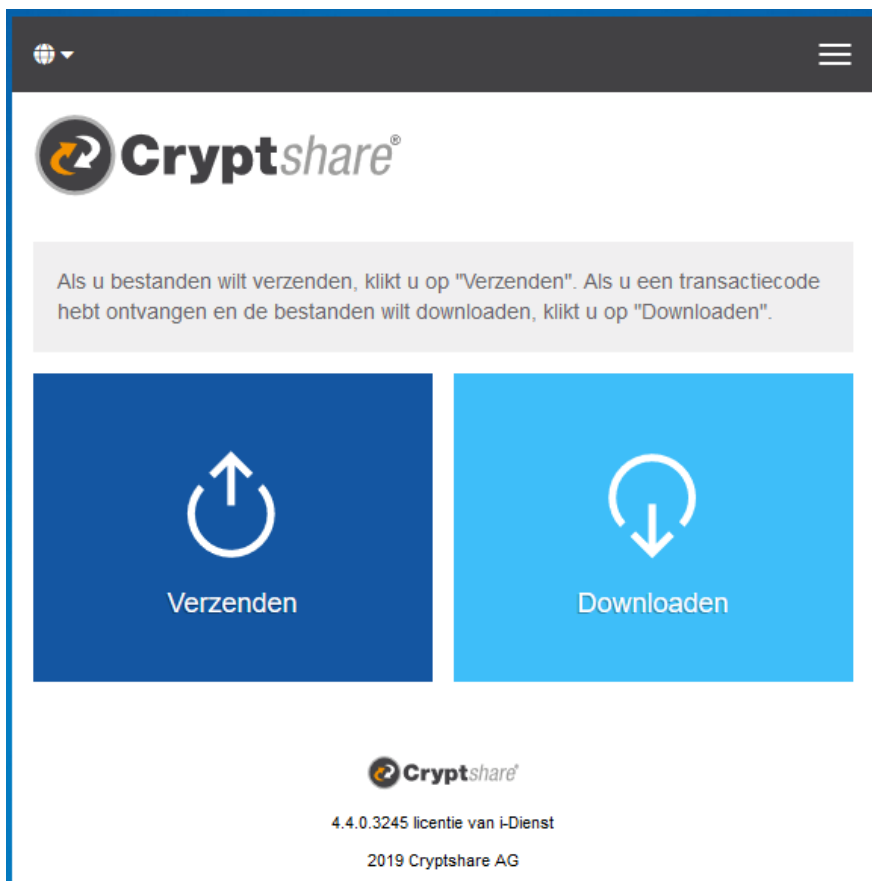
Cryptshare®

Als u bestanden wilt verzenden, klikt u op "Verzenden". Als u een transactiecode hebt ontvangen en de bestanden wilt downloaden, klikt u op "Downloaden".

Verzenden

Downloaden

Cryptshare®

4.4.0.3245 licentie van i-Dienst

2019 Cryptshare AG